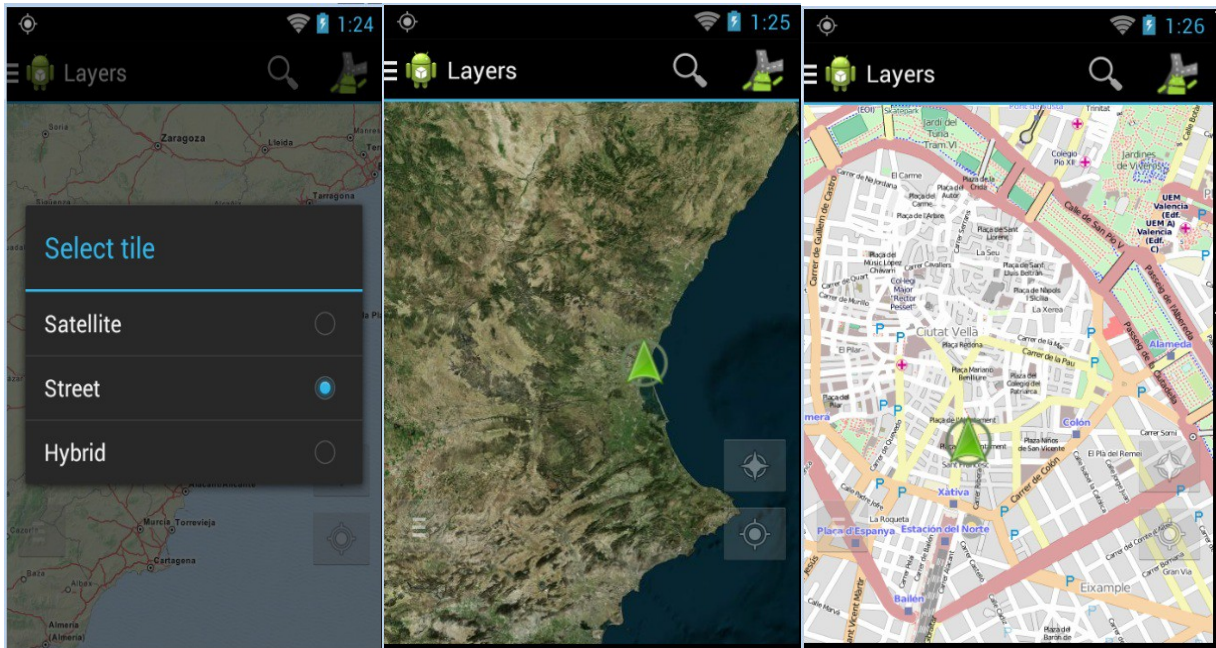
1:24

Layers

Soria
Zaragoza
Lleida
Tarragona

Select tile

Satellite

Street

Hybrid

Murcia Torrevieja
Cartagena
Baza
Almeria
(Almeria)

1:25

Layers

1:26

Layers

Jardí del Turia - Tram VI
El Carme
Colegio Pio XII
Jardines de Viveros
UEM Valencia
Calle de San Pio V
Carrer de Guillem de Castro
Plaça de l'Arbre
La Seu
Ciutat Vella
La Xerea
Plaça Redona
Carrer de la Pau
Alameda
Colón
Xàtiva
Estación del Norte
Plaça d'Espanya
La Roqueta
Bailén
Eixample
Gran Via
El Pilar
El Pla del Remei